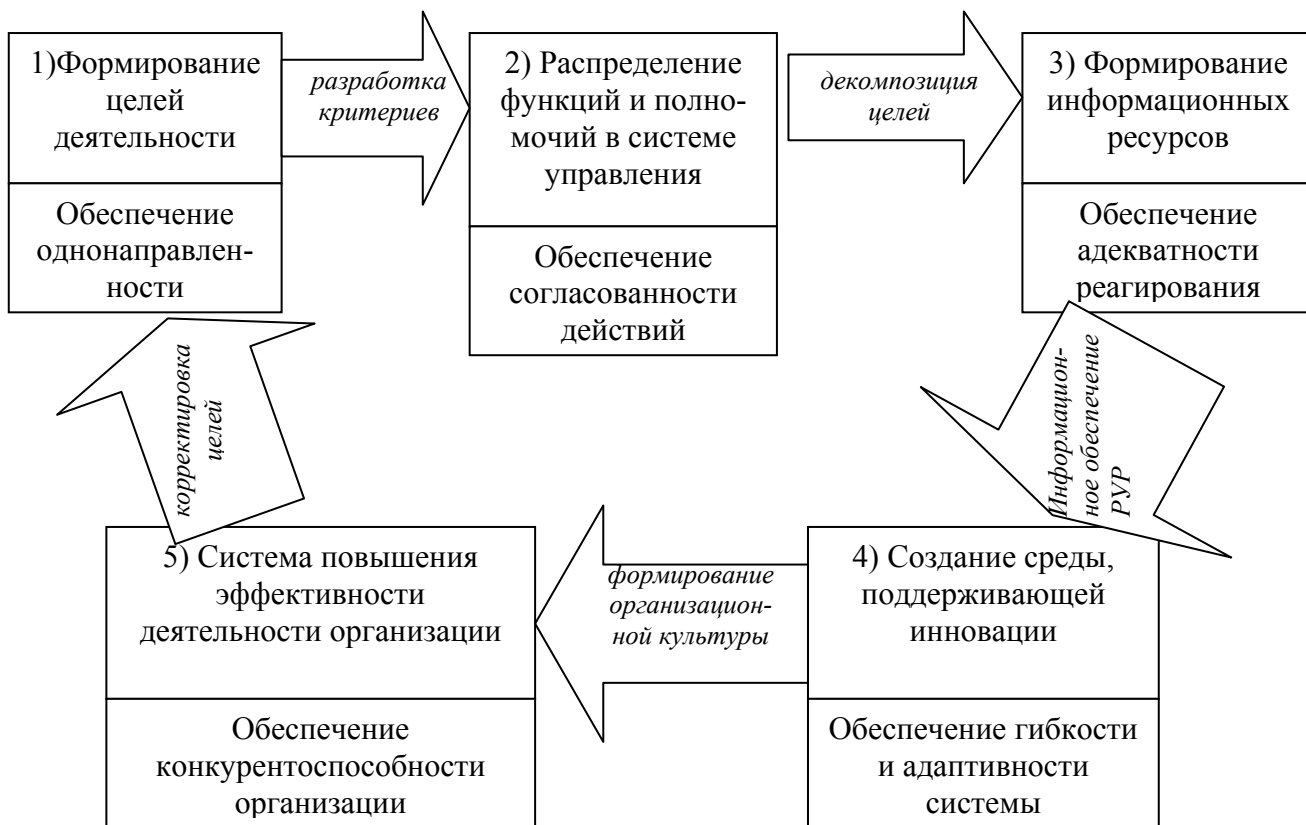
1)Формирование целей деятельности

Обеспечение однонаправленности

разработка критериев

2) Распределение функций и полномочий в системе управления

Обеспечение согласованности действий

декомпозиция целей

3) Формирование информационных ресурсов

Обеспечение адекватности реагирования

корректировка целей

Информационное обеспечение РУР

5) Система повышения эффективности деятельности организации

Обеспечение конкурентоспособности организации

формирование организационной культуры

4) Создание среды, поддерживающей инновации

Обеспечение гибкости и адаптивности системы